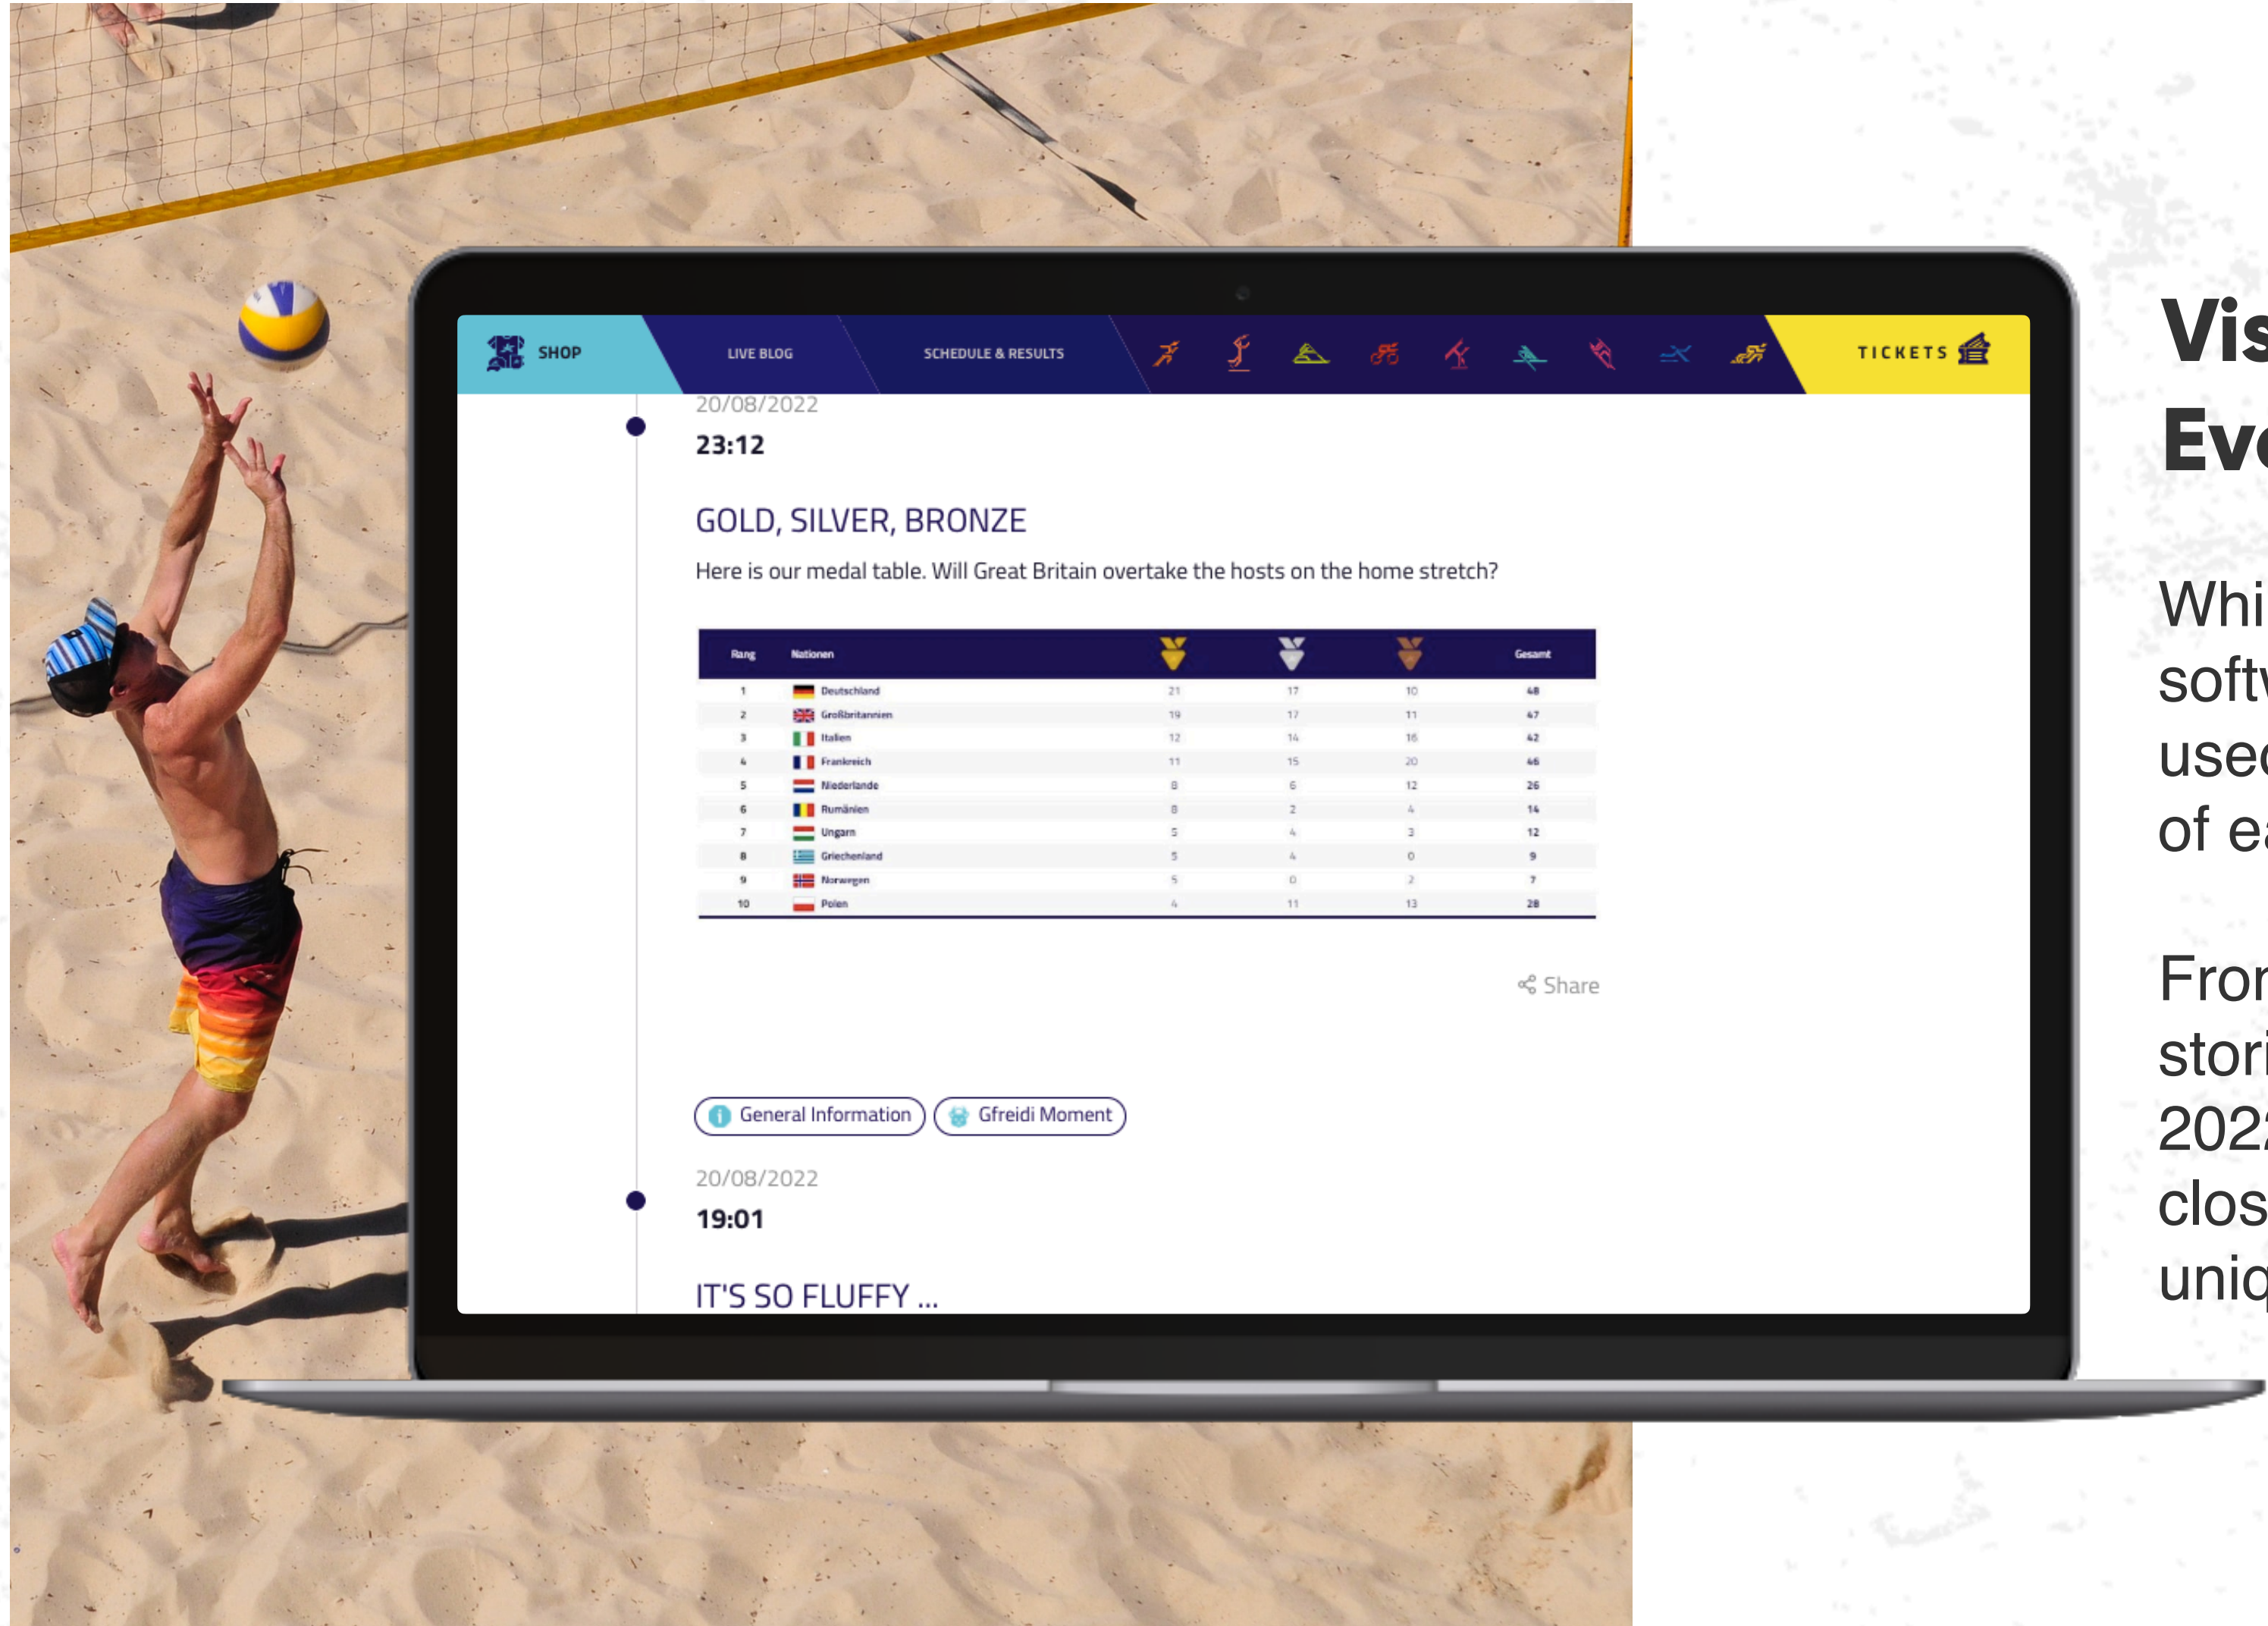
SHOP LIVE BLOG SCHEDULE & RESULTS TICKETS

20/08/2022
23:12

GOLD, SILVER, BRONZE

Here is our medal table. Will Great Britain overtake the hosts on the home stretch?

| Rang | Nationen | | | | Gesamt |
|---|---|---|---|---|---|
| 1 | Deutschland | 21 | 17 | 10 | 48 |
| 2 | Großbritannien | 19 | 17 | 11 | 47 |
| 3 | Italien | 12 | 14 | 16 | 42 |
| 4 | Frankreich | 11 | 15 | 20 | 46 |
| 5 | Niederlande | 8 | 6 | 12 | 26 |
| 6 | Rumänien | 8 | 2 | 4 | 14 |
| 7 | Ungarn | 5 | 4 | 3 | 12 |
| 8 | Griechenland | 5 | 4 | 0 | 9 |
| 9 | Norwegen | 5 | 0 | 2 | 7 |
| 10 | Polen | 4 | 11 | 13 | 28 |

Share

General Information Gfreidi Moment

20/08/2022
19:01

IT'S SO FLUFFY ...

Vis
Eve

Whi
softw
used
of ea

Fron
stori
2022
clos
uniq